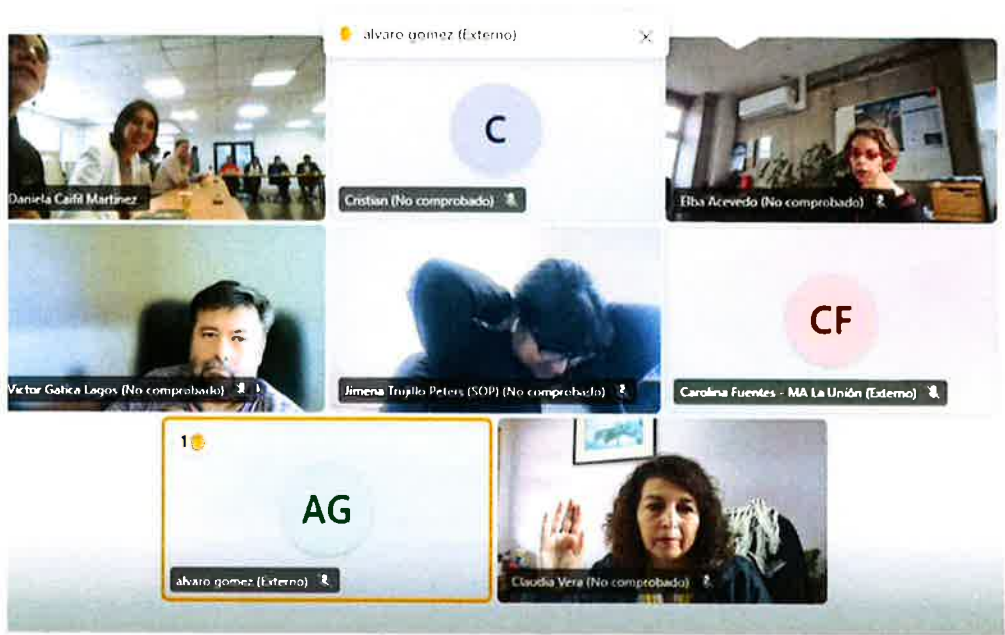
alvaro gomez (Externo)

Daniela Caifil Martinez

C

Cristian (No comprobado)

Elba Acevedo (No comprobado)

Victor Gatica Lagos (No comprobado)

Jimena Trujillo Peters (SOP) (No comprobado)

CF

Carolina Fuentes - MA La Unión (Externo)

1

AG

alvaro gomez (Externo)

Claudia Vera (No comprobado)